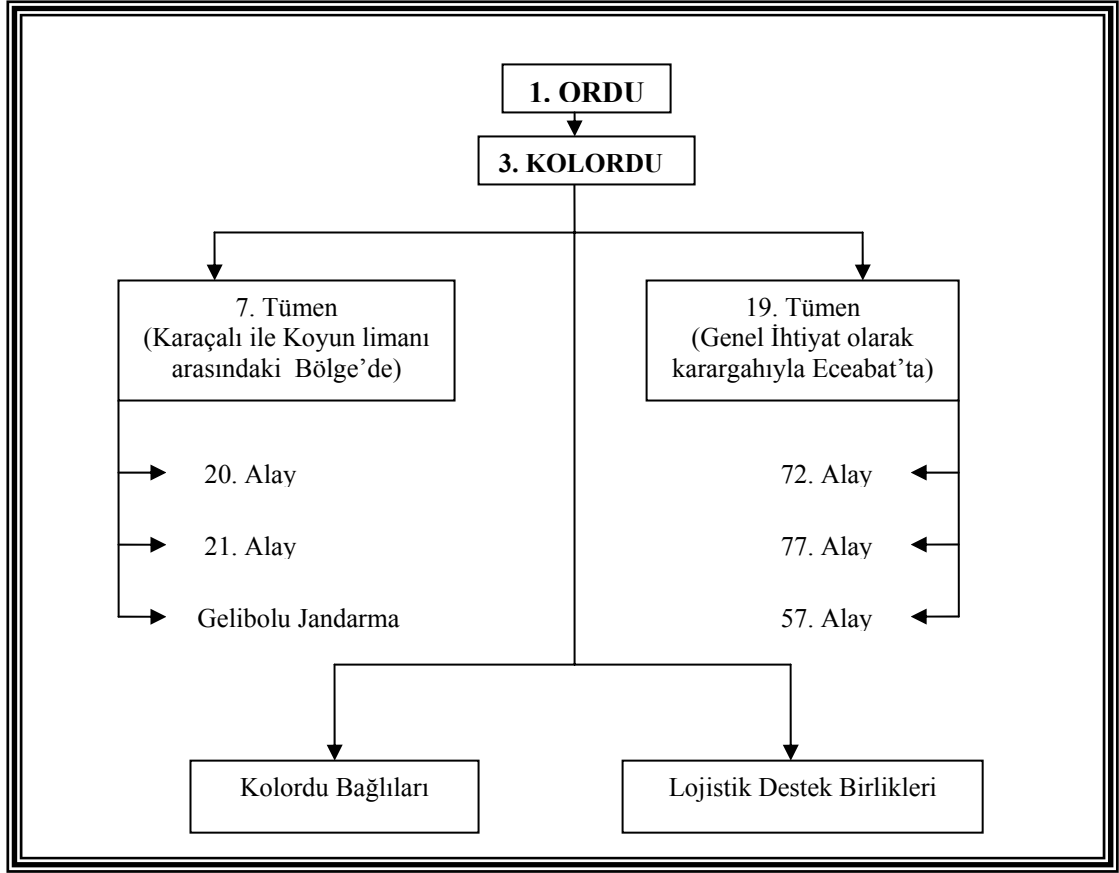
1. ORDU

3. KOLORDU

7. Tümen
(Karaçalı ile Koyun limanı arasındaki Bölge'de)

20. Alay

21. Alay

Gelibolu Jandarma

19. Tümen
(Genel İhtiyat olarak karargahıyla Eceabat'ta)

72. Alay

77. Alay

57. Alay

Kolordu Bağlıları

Lojistik Destek Birlikleri